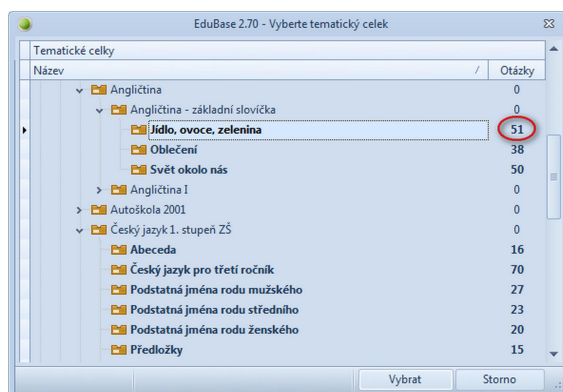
EduBase 2.70 - Vyberte tematický celek

Tematické celky

| Název | / | Otázky |
|---|---|---|
| Angličtina | | 0 |
| Angličtina - základní slovíčka | | 0 |
| Jídlo, ovoce, zelenina | | 51 |
| Oblečení | | 38 |
| Svět okolo nás | | 50 |
| Angličtina I | | 0 |
| Autoškola 2001 | | 0 |
| Český jazyk 1. stupeň ZŠ | | 0 |
| Abeceda | | 16 |
| Český jazyk pro třetí ročník | | 70 |
| Podstatná jména rodu mužského | | 27 |
| Podstatná jména rodu středního | | 23 |
| Podstatná jména rodu ženského | | 20 |
| Předložky | | 15 |

Vybrat

Storno